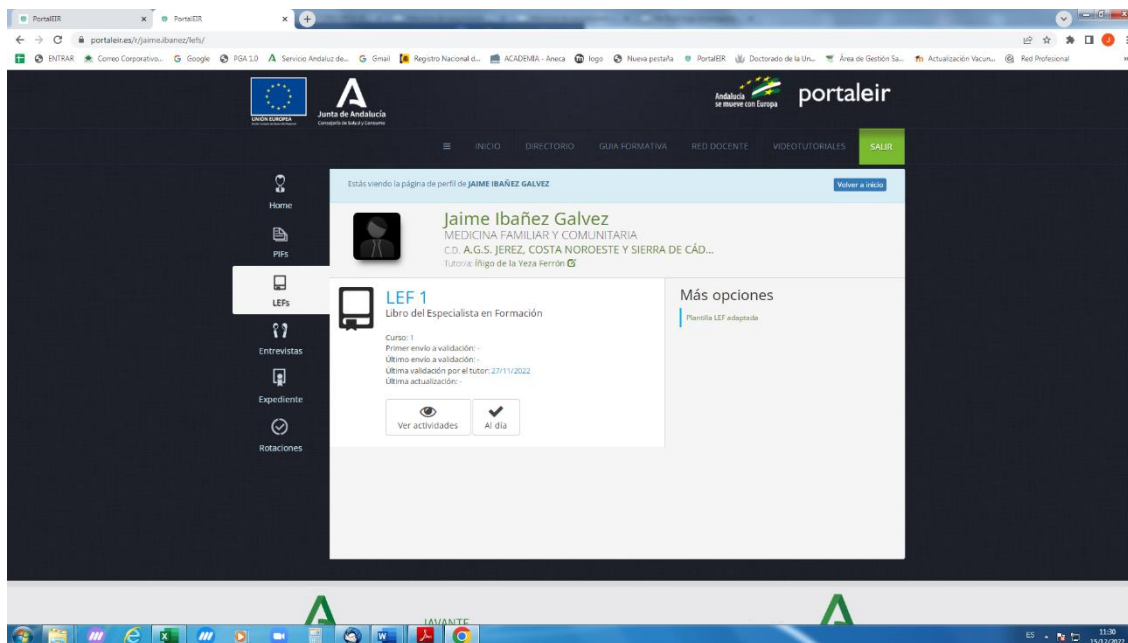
PortalEIR × PortalEIR ×

portaleir.es/r/jaime.ibanez/lefs/

ENTRAR Correo Corporativo... Google PGA 1.0 Servicio Andaluz de... Gmail Registro Nacional d... ACADEMIA - Aneca logo Nueva pestaña PortalEIR Doctorado de la Un... Área de Gestión Sa... Actualización Vacun... Red Profesional

UNIÓN EUROPEA

Junta de Andalucía
Consejería de Salud y Consumo

Andalucía se mueve con Europa

portaleir

INICIO DIRECTORIO GUIA FORMATIVA RED DOCENTE VIDEOTUTORIALES SALIR

Home

PIFs

LEFs

Entrevistas

Expediente

Rotaciones

Estás viendo la página de perfil de JAIME IBAÑEZ GALVEZ

Volver a inicio

Jaime Ibañez Galvez
MEDICINA FAMILIAR Y COMUNITARIA
C.D. A.G.S. JEREZ, COSTA NOROESTE Y SIERRA DE CÁD...
Tutor/a: Íñigo de la Yeza Ferrón

LEF 1
Libro del Especialista en Formación

Curso: 1
Primer envío a validación: -
Último envío a validación: -
Última validación por el tutor: 27/11/2022
Última actualización: -

Ver actividades

Al día

Más opciones

Plantilla LEF adaptada

LAVANTE

ES 11:30 15/12/2022